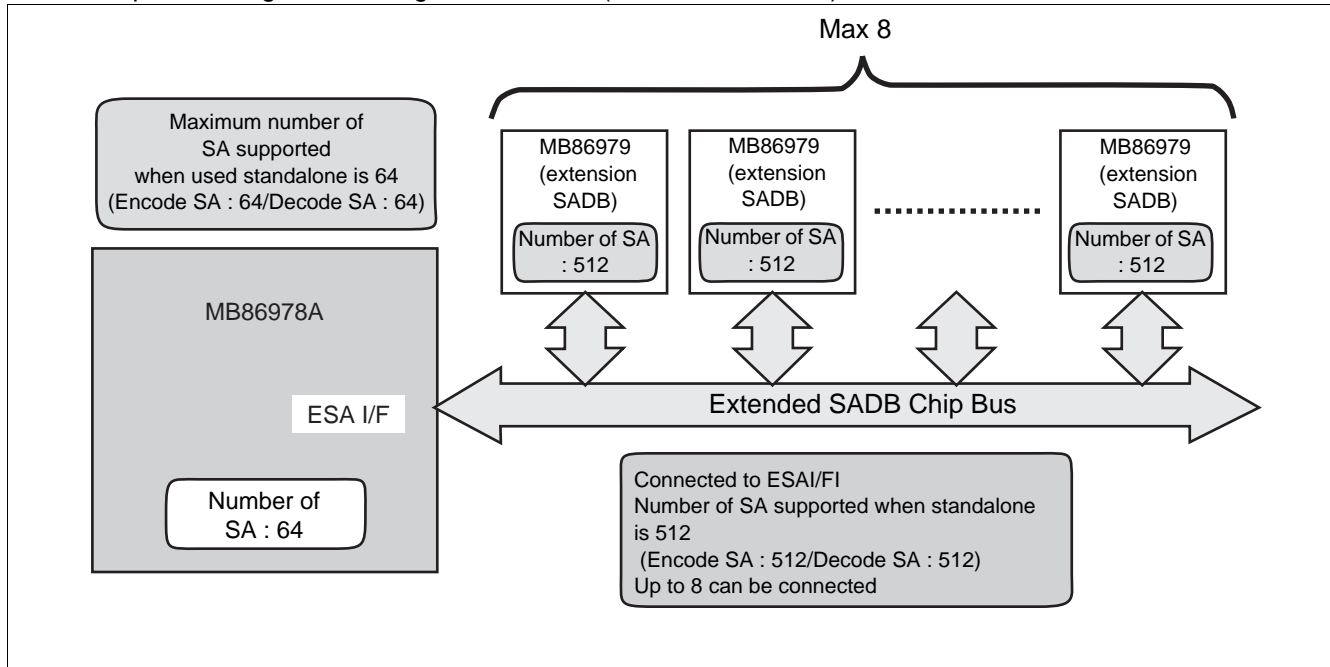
Max 8

Maximum number of SA supported when used standalone is 64 (Encode SA : 64/Decode SA : 64)

MB86979 (extension SADB)
Number of SA : 512

MB86979 (extension SADB)
Number of SA : 512

MB86979 (extension SADB)
Number of SA : 512

MB86978A

ESA I/F

Extended SADB Chip Bus

Number of SA : 64

Connected to ESAI/FI
Number of SA supported when standalone is 512
(Encode SA : 512/Decode SA : 512)
Up to 8 can be connected